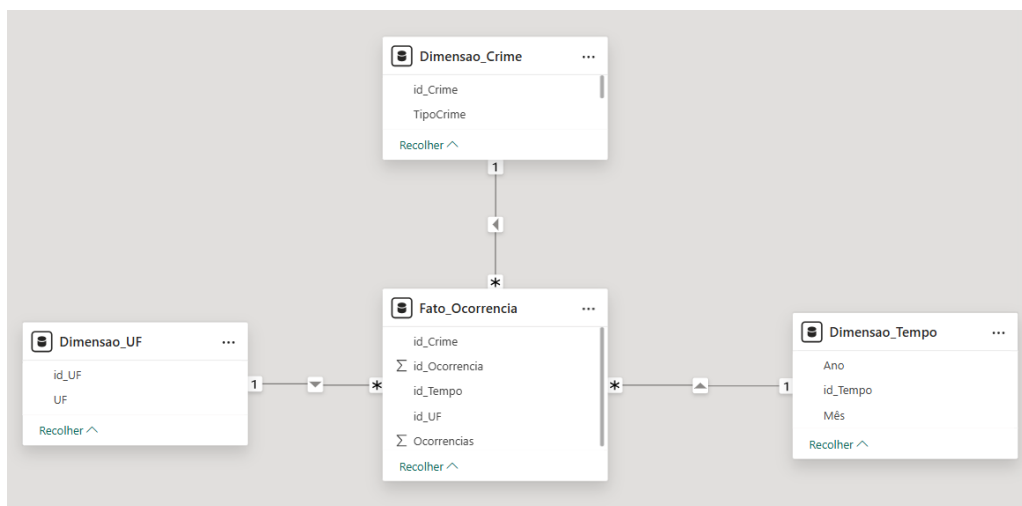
Dimensao_Crime ···
id_Crime
TipoCrime
Recolher ^

1

*

Dimensao_UF ···
id_UF
UF
Recolher ^

1

*

Fato_Ocorrencia ···
id_Crime
$\sum$ id_Ocorrencia
id_Tempo
id_UF
$\sum$ Ocorrencias
Recolher ^

*

1

Dimensao_Tempo ···
Ano
id_Tempo
Mês
Recolher ^